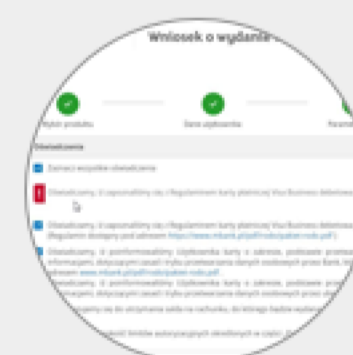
Wniosek o wydanie

Wybór produktu

Dane użytkownika

Oświadczenia

Zaznacz wszystkie oświadczenia

Oświadczamy, iż zapoznaliśmy się z Regulaminem karty płatniczej Visa Business debetowa

Oświadczamy, iż zapoznaliśmy się z Regulaminem karty płatniczej Visa Business debetowa (Regulamin dostępny pod adresem https://www.mbank.pl/pdf/rodo/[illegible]

Oświadczamy, iż poinformowaliśmy Użytkownika karty o zakresie, podstawie przetwarzania informacji, dotyczącymi zasad i trybu przetwarzania danych osobowych przez Bank, które są adresem www.mbank.pl/pdf/rodo/pakiet-rodo.pdf

Oświadczamy, iż poinformowaliśmy Użytkownika karty o zakresie, podstawie przetwarzania

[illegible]